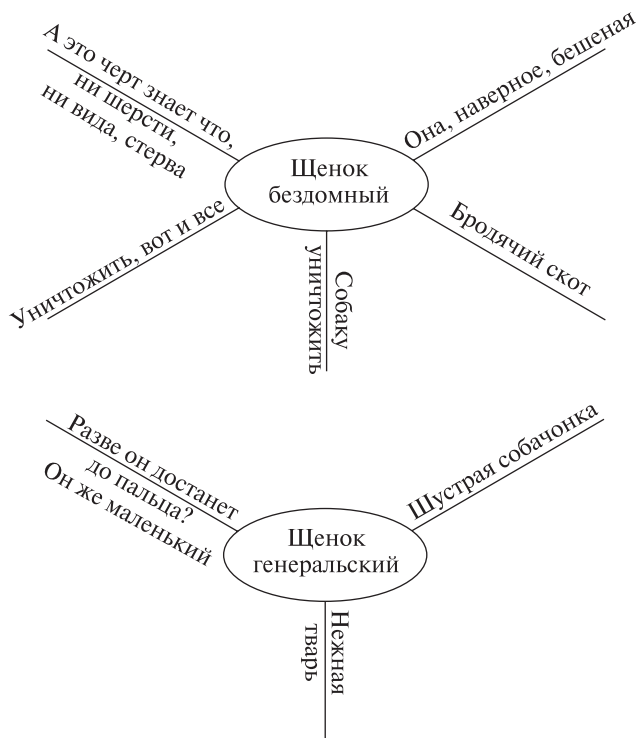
Щенок бездомный

А это черт знает что, ни шерсти, ни вида, стерва

Она, наверное, бешеная

Уничтожить, вот и все

Собаку уничтожить

Бродячий скот

Щенок генеральский

Разве он достанет до пальца? Он же маленький

Шустрая собачонка

Нежная тварь